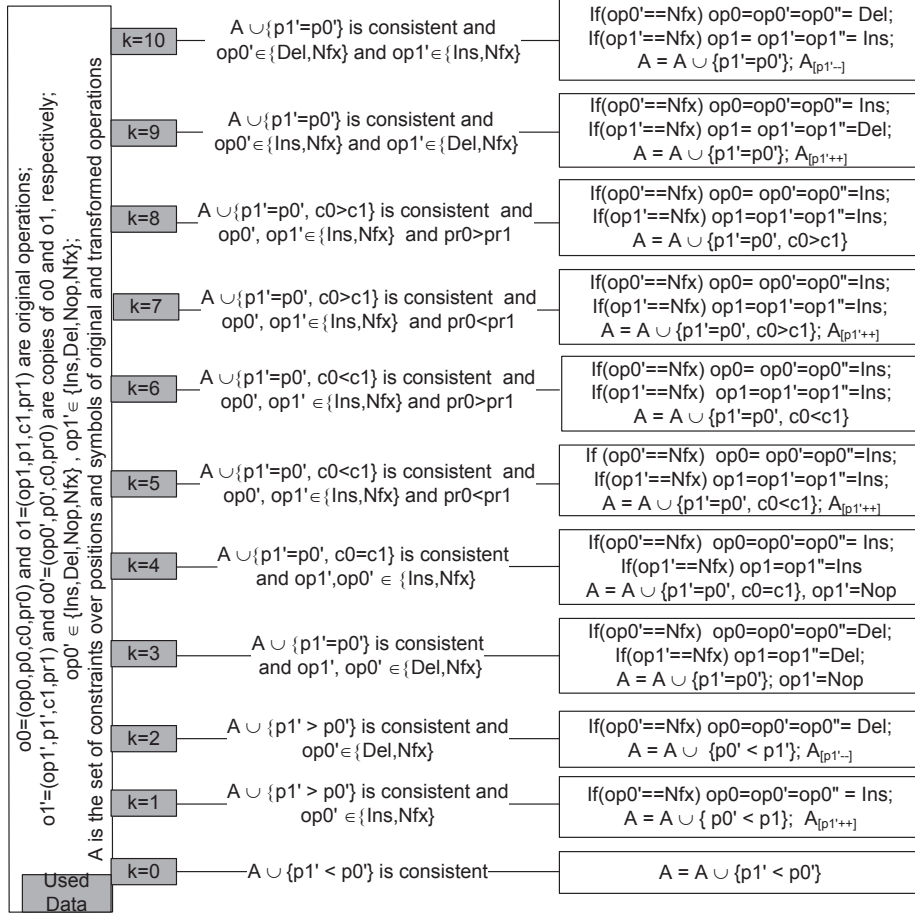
o0=(op0,p0,c0,pr0) and o1=(op1,p1,c1,pr1) are original operations;
o1'=(op1',p1',c1,pr1) and o0'=(op0',p0',c0,pr0) are copies of o0 and o1, respectively;
op0' $\in$ {Ins,Del,Nop,Nfx} , op1' $\in$ {Ins,Del,Nop,Nfx};
A is the set of constraints over positions and symbols of original and transformed operations

Used Data

k=10
A $\cup$ {p1'=p0'} is consistent and op0' $\in$ {Del,Nfx} and op1' $\in$ {Ins,Nfx}
If(op0'==Nfx) op0=op0'=op0"= Del;
If(op1'==Nfx) op1= op1'=op1"= Ins;
A = A $\cup$ {p1'=p0'}; $A_{[p1'--]}$

k=9
A $\cup$ {p1'=p0'} is consistent and op0' $\in$ {Ins,Nfx} and op1' $\in$ {Del,Nfx}
If(op0'==Nfx) op0=op0'=op0"= Ins;
If(op1'==Nfx) op1= op1'=op1"=Del;
A = A $\cup$ {p1'=p0'}; $A_{[p1'++]}$

k=8
A $\cup$ {p1'=p0', c0>c1} is consistent and op0', op1' $\in$ {Ins,Nfx} and pr0>pr1
If(op0'==Nfx) op0= op0'=op0"=Ins;
If(op1'==Nfx) op1=op1'=op1"=Ins;
A = A $\cup$ {p1'=p0', c0>c1}

k=7
A $\cup$ {p1'=p0', c0>c1} is consistent and op0', op1' $\in$ {Ins,Nfx} and pr0<pr1
If(op0'==Nfx) op0= op0'=op0"=Ins;
If(op1'==Nfx) op1=op1'=op1"=Ins;
A = A $\cup$ {p1'=p0', c0>c1}; $A_{[p1'++]}$

k=6
A $\cup$ {p1'=p0', c0<c1} is consistent and op0', op1' $\in$ {Ins,Nfx} and pr0>pr1
If(op0'==Nfx) op0= op0'=op0"=Ins;
If(op1'==Nfx) op1=op1'=op1"=Ins;
A = A $\cup$ {p1'=p0', c0<c1}

k=5
A $\cup$ {p1'=p0', c0<c1} is consistent and op0', op1' $\in$ {Ins,Nfx} and pr0<pr1
If (op0'==Nfx) op0= op0'=op0"=Ins;
If(op1'==Nfx) op1=op1'=op1"=Ins;
A = A $\cup$ {p1'=p0', c0<c1}; $A_{[p1'++]}$

k=4
A $\cup$ {p1'=p0', c0=c1} is consistent and op1',op0' $\in$ {Ins,Nfx}
If(op0'==Nfx) op0=op0'=op0"= Ins;
If(op1'==Nfx) op1=op1"=Ins
A = A $\cup$ {p1'=p0', c0=c1}, op1'=Nop

k=3
A $\cup$ {p1'=p0'} is consistent and op1', op0' $\in$ {Del,Nfx}
If(op0'==Nfx) op0=op0'=op0"=Del;
If(op1'==Nfx) op1=op1"=Del;
A = A $\cup$ {p1'=p0'}; op1'=Nop

k=2
A $\cup$ {p1' > p0'} is consistent and op0' $\in$ {Del,Nfx}
If(op0'==Nfx) op0=op0'=op0"= Del;
A = A $\cup$ {p0' < p1'}; $A_{[p1'--]}$

k=1
A $\cup$ {p1' > p0'} is consistent and op0' $\in$ {Ins,Nfx}
If(op0'==Nfx) op0=op0'=op0" = Ins;
A = A $\cup$ { p0' < p1}; $A_{[p1'++]}$

k=0
A $\cup$ {p1' < p0'} is consistent
A = A $\cup$ {p1' < p0'}